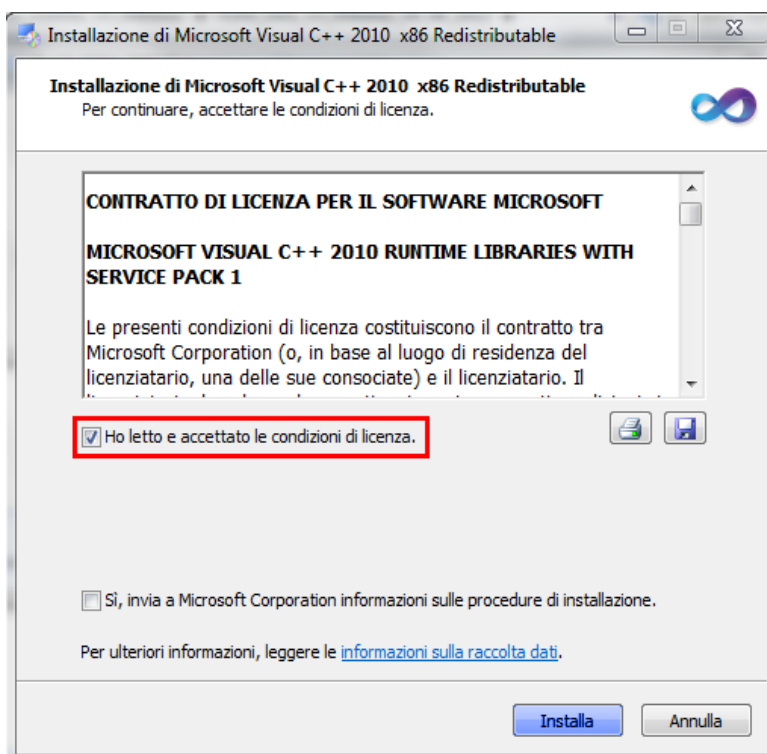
Installazione di Microsoft Visual C++ 2010 x86 Redistributable

Installazione di Microsoft Visual C++ 2010 x86 Redistributable
Per continuare, accettare le condizioni di licenza.

CONTRATTO DI LICENZA PER IL SOFTWARE MICROSOFT

MICROSOFT VISUAL C++ 2010 RUNTIME LIBRARIES WITH SERVICE PACK 1

Le presenti condizioni di licenza costituiscono il contratto tra Microsoft Corporation (o, in base al luogo di residenza del licenziatario, una delle sue consociate) e il licenziatario. Il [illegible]

Ho letto e accettato le condizioni di licenza.

Sì, invia a Microsoft Corporation informazioni sulle procedure di installazione.

Per ulteriori informazioni, leggere le informazioni sulla raccolta dati.

Installa Annulla